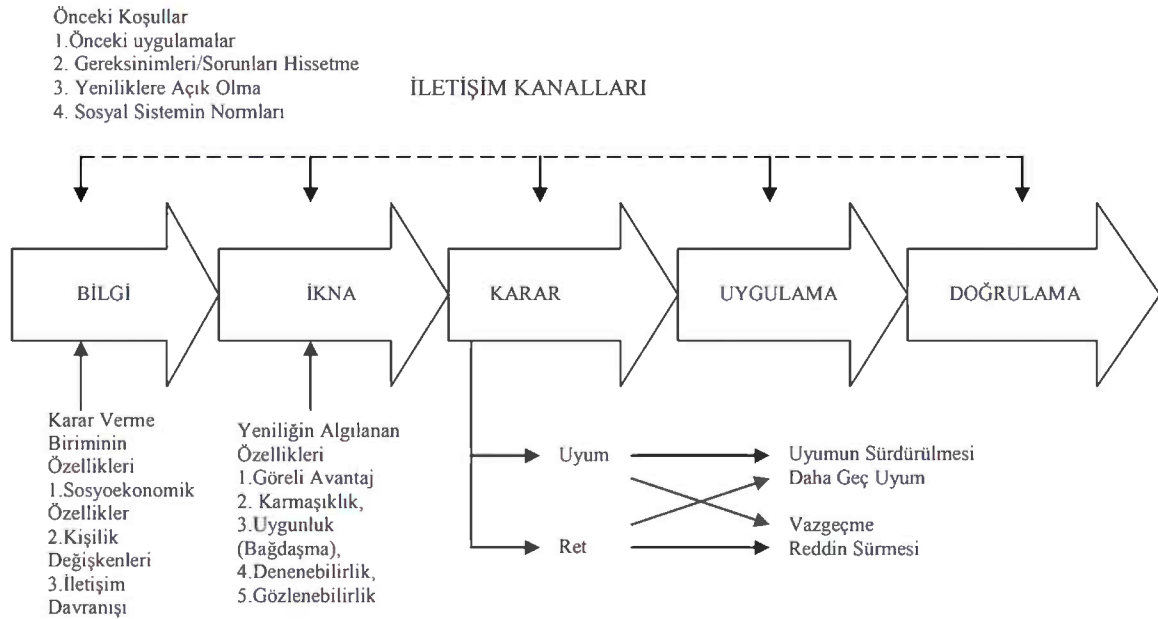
Önceki Koşullar
1.Önceki uygulamalar
2. Gereksinimleri/Sorunları Hissetme
3. Yeniliklere Açık Olma
4. Sosyal Sistemin Normları

İLETİŞİM KANALLARI

BİLGİ

İKNA

KARAR

UYGULAMA

DOĞRULAMA

Karar Verme Biriminin Özellikleri
1.Sosyoekonomik Özellikler
2.Kişilik Değişkenleri
3.İletişim Davranışı

Yeniliğin Algılanan Özellikleri
1.Göreli Avantaj
2. Karmaşıklık,
3.Uygunluk (Bağdaşma),
4.Denenebilirlik,
5.Gözlenebilirlik

Uyum

Ret

Uyumun Sürdürülmesi
Daha Geç Uyum

Vazgeçme
Reddin Sürmesi